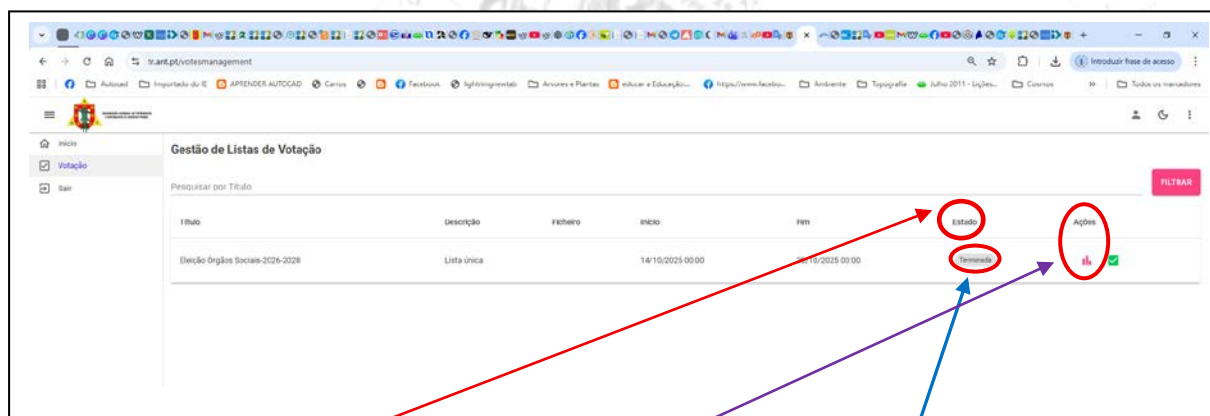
tr.ant.pt/votesmanagement

Introduzir frase de acesso

Autocad Importado do IE APRENDER AUTOCAD Carros Facebook lightningrewtab Árvores e Plantas educar e Educação... https://www.facebo... Ambiente Topografia Julho 2011 - Lições... Cosmos Todos os marcadores

Início
Votação
Sair

Gestão de Listas de Votação

Pesquisar por Título

FILTRAR

| Título | Descrição | Ficheiro | Início | Fim | Estado | Ações |
|---|---|---|---|---|---|---|
| Eleição Órgãos Sociais-2026-2028 | Lista única | | 14/10/2025 00:00 | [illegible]/10/2025 00:00 | Terminada | |